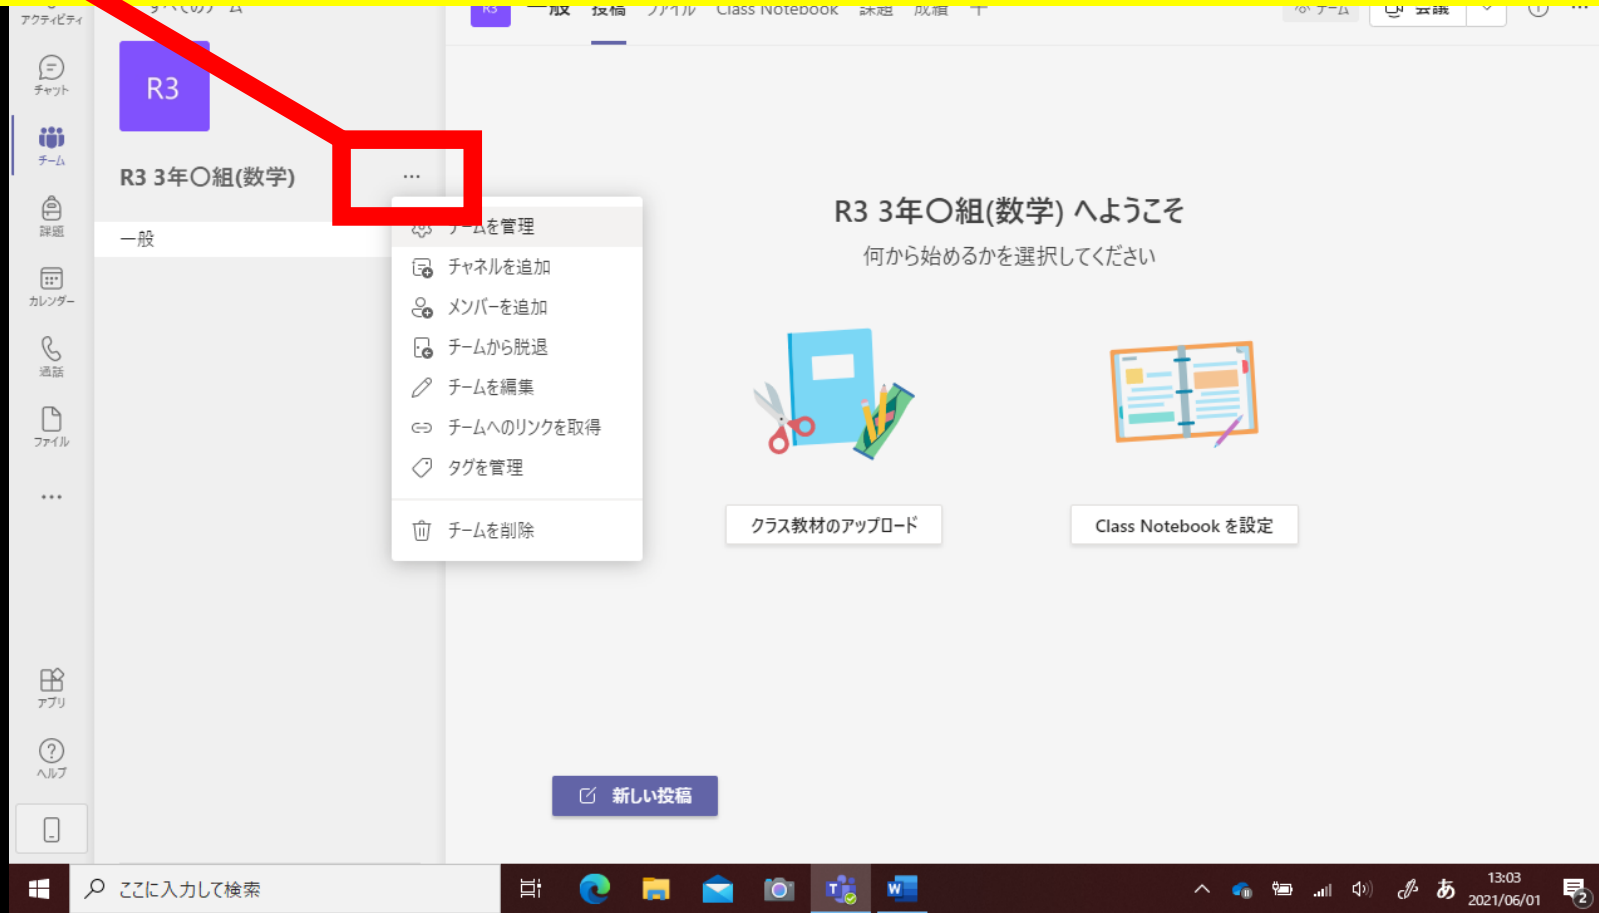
アクティビティ
チャット
チーム
課題
カレンダー
通話
ファイル
...
アプリ
ヘルプ

R3
R3 3年〇組(数学)
...
一般

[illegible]ムを管理
チャネルを追加
メンバーを追加
チームから脱退
チームを編集
チームへのリンクを取得
タグを管理
チームを削除

一般 投稿 ファイル Class Notebook 課題 成績 +
チーム
会議

R3 3年〇組(数学) へようこそ
何から始めるかを選択してください

クラス教材のアップロード
Class Notebook を設定

新しい投稿

ここに入力して検索
13:03
2021/06/01
あ
2